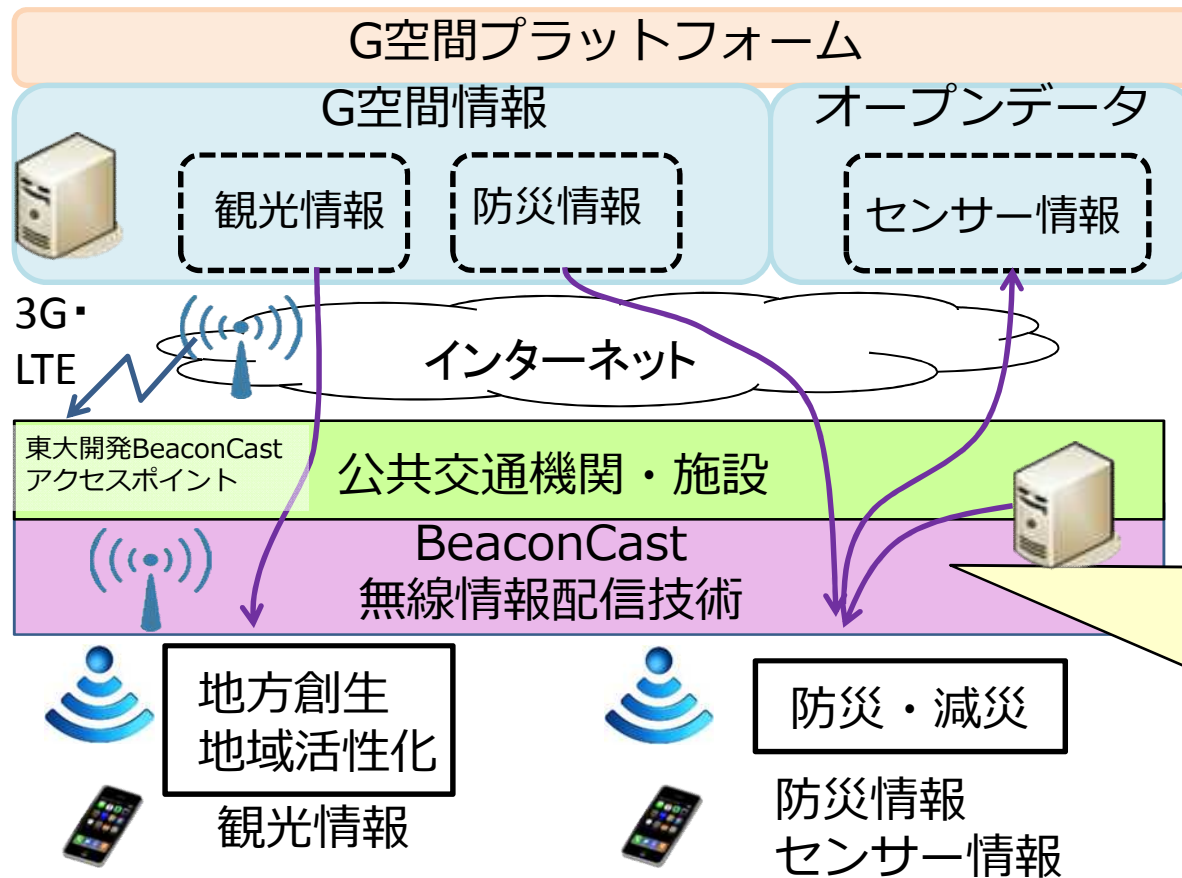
G空間プラットフォーム

G空間情報

観光情報

防災情報

オープンデータ

センサー情報

3G・
LTE

インターネット

東大開発BeaconCast
アクセスポイント

公共交通機関・施設

BeaconCast
無線情報配信技術

地方創生
地域活性化

観光情報

防災・減災

防災情報
センサー情報